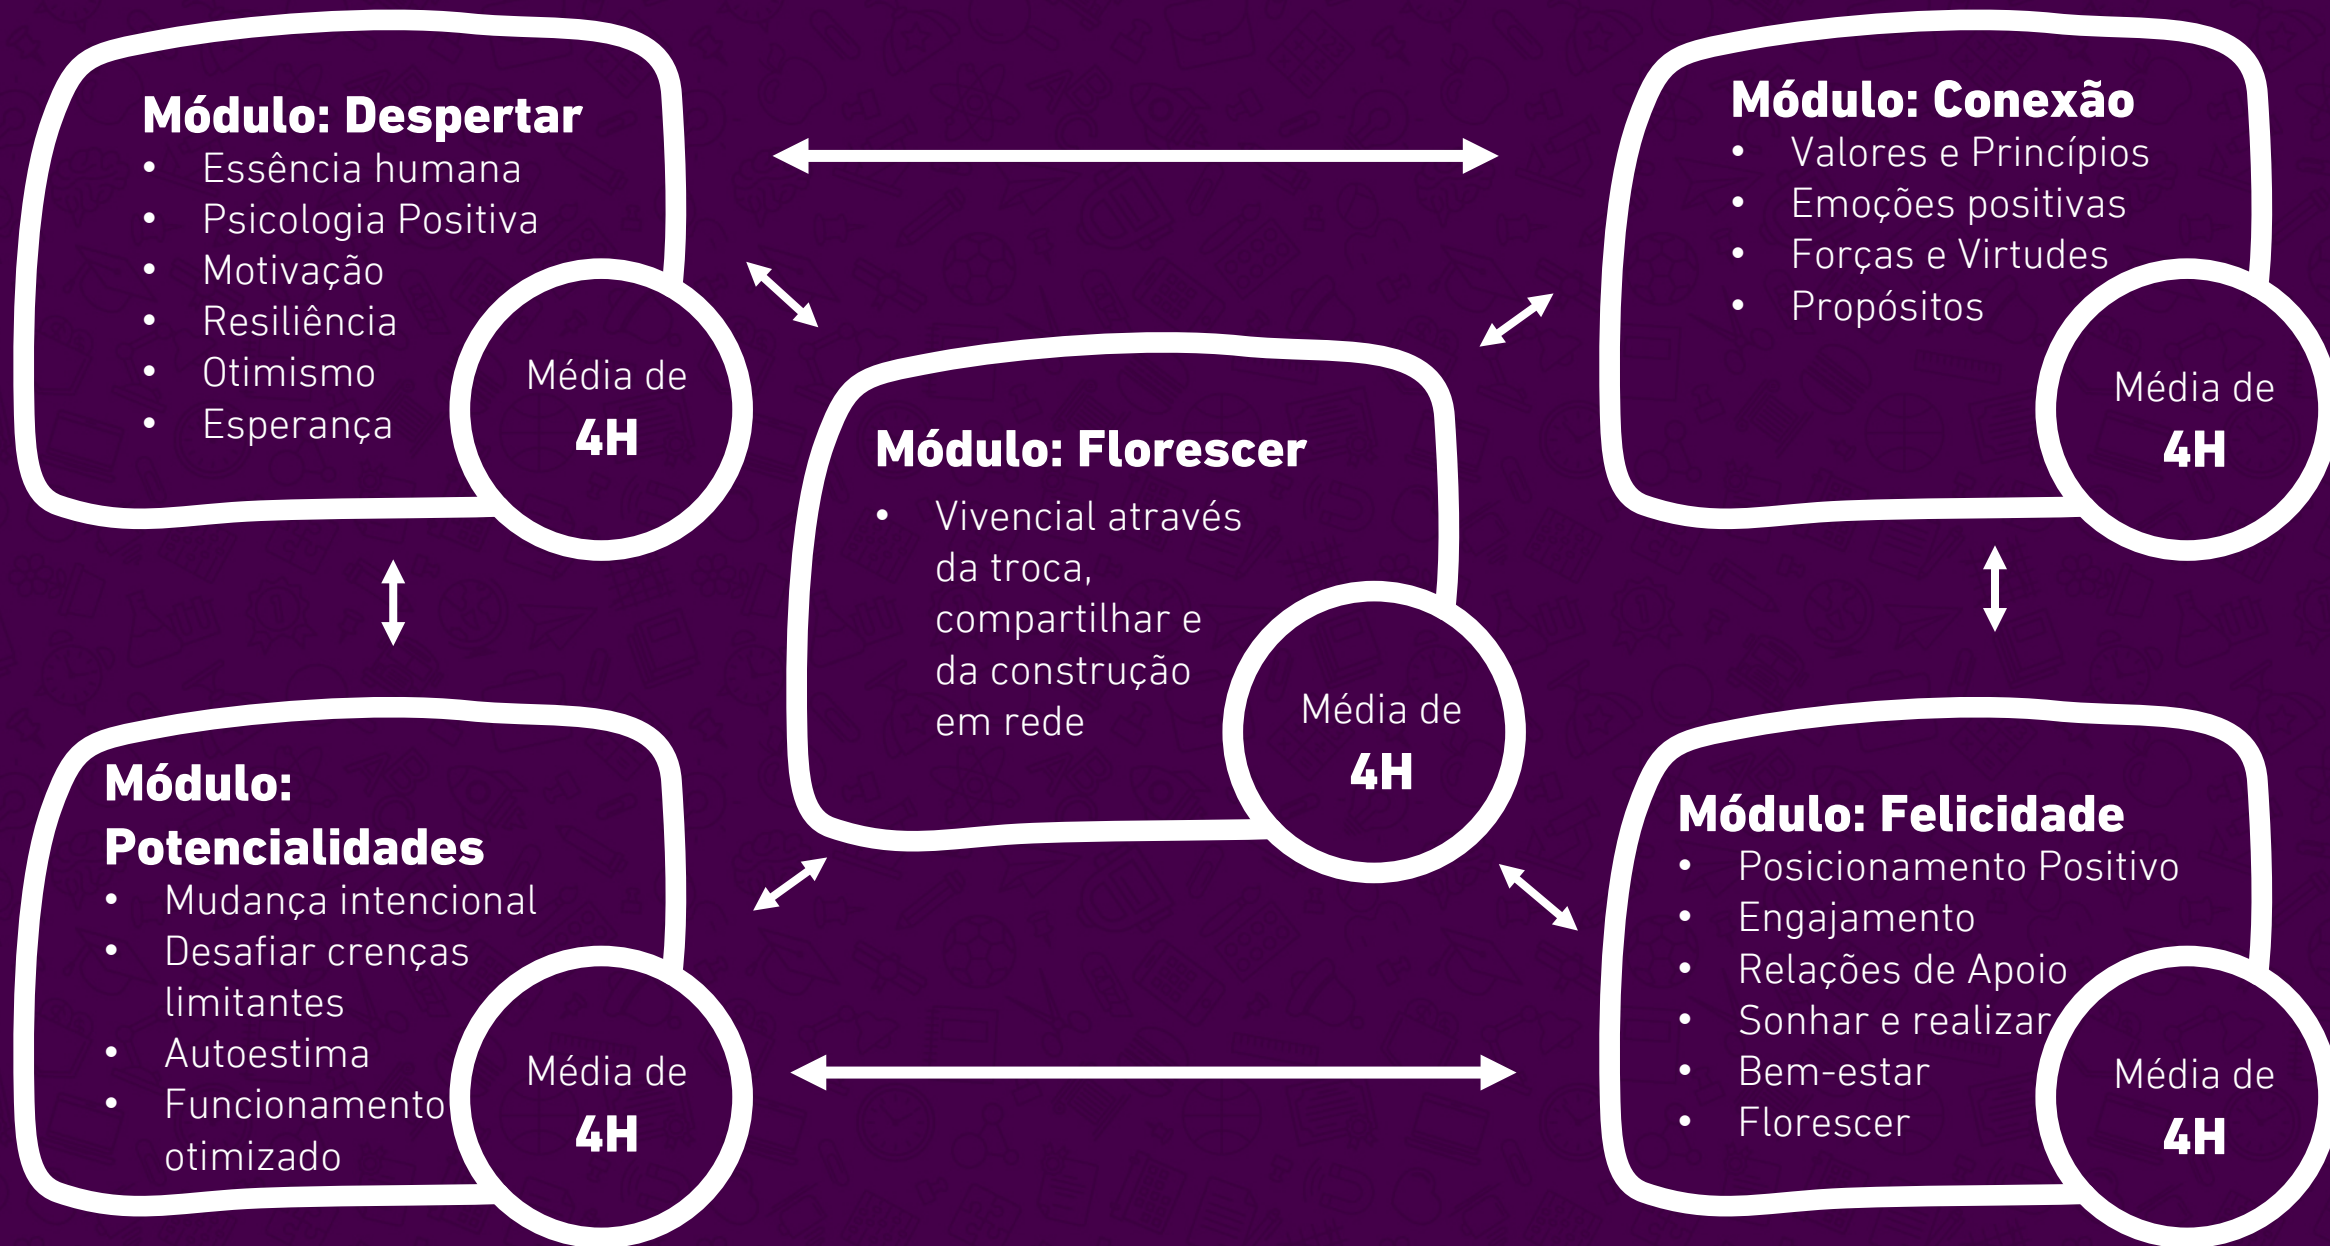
Módulo: Despertar
- Essência humana
- Psicologia Positiva
- Motivação
- Resiliência
- Otimismo
- Esperança

Média de
4H

Módulo: Conexão
- Valores e Princípios
- Emoções positivas
- Forças e Virtudes
- Propósitos

Média de
4H

Módulo: Florescer
- Vivencial através da troca, compartilhar e da construção em rede

Média de
4H

Módulo: Potencialidades
- Mudança intencional
- Desafiar crenças limitantes
- Autoestima
- Funcionamento otimizado

Média de
4H

Módulo: Felicidade
- Posicionamento Positivo
- Engajamento
- Relações de Apoio
- Sonhar e realizar
- Bem-estar
- Florescer

Média de
4H